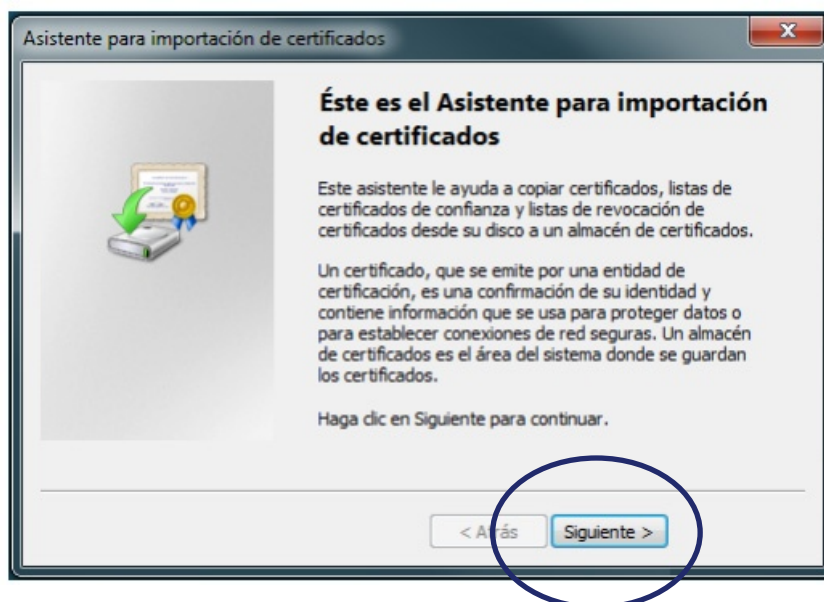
Asistente para importación de certificados

Éste es el Asistente para importación de certificados

Este asistente le ayuda a copiar certificados, listas de certificados de confianza y listas de revocación de certificados desde su disco a un almacén de certificados.

Un certificado, que se emite por una entidad de certificación, es una confirmación de su identidad y contiene información que se usa para proteger datos o para establecer conexiones de red seguras. Un almacén de certificados es el área del sistema donde se guardan los certificados.

Haga clic en Siguiente para continuar.

< Atrás

Siguiente >